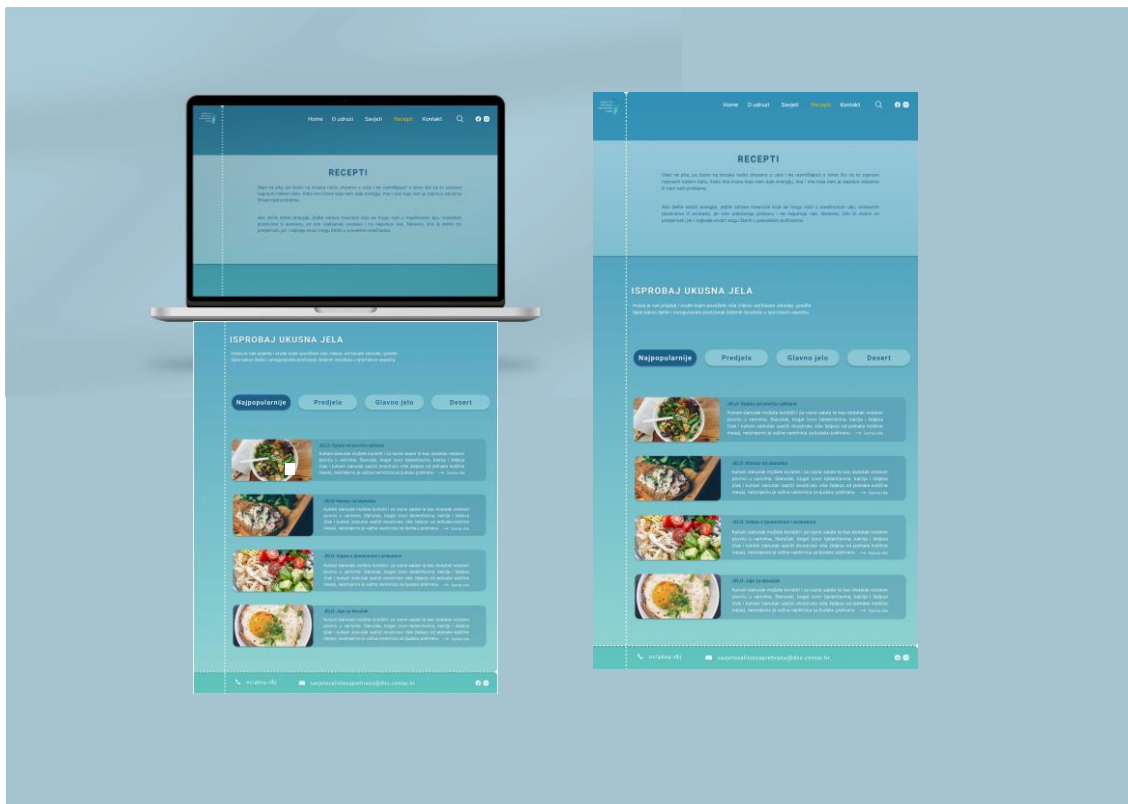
Home O udruzi Savjeti Recepti Kontakt

RECEPTI

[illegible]

ISPROBAJ UKUSNA JELA

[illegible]

Najpopularnije Predjela Glavno jelo Desert

JELO: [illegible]

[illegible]

01/4624-183 savjetovalistezaprehranu@dzz-centar.hr

Home O udruzi Savjeti Recepti Kontakt

RECEPTI

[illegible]

ISPROBAJ UKUSNA JELA

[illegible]

Najpopularnije Predjela Glavno jelo Desert

JELO: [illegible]

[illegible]

JELO: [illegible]

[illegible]

JELO: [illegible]

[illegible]

JELO: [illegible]

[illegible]

01/4624-183 savjetovalistezaprehranu@dzz-centar.hr